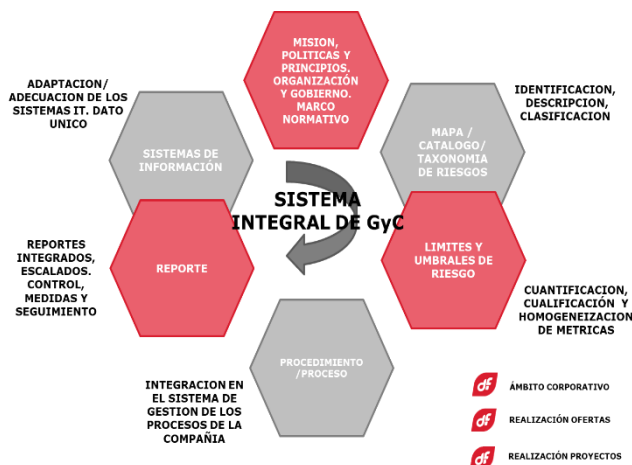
MISION, POLITICAS Y PRINCIPIOS. ORGANIZACIÓN Y GOBIERNO. MARCO NORMATIVO

IDENTIFICACION, DESCRIPCION, CLASIFICACION

MAPA / CATALOGO/ TAXONOMIA DE RIESGOS

ADAPTACION/ ADECUACION DE LOS SISTEMAS IT. DATO UNICO

SISTEMAS DE INFORMACION

SISTEMA INTEGRAL DE GyC

REPORTES INTEGRADOS, ESCALADOS. CONTROL, MEDIDAS Y SEGUIMIENTO

REPORTE

LIMITES Y UMBRALES DE RIESGO

CUANTIFICACION, CUALIFICACIÓN Y HOMOGENEIZACION DE METRICAS

PROCEDIMIENTO /PROCESO

INTEGRACION EN EL SISTEMA DE GESTION DE LOS PROCESOS DE LA COMPAÑIA

df ÁMBITO CORPORATIVO

df REALIZACIÓN OFERTAS

df REALIZACIÓN PROYECTOS